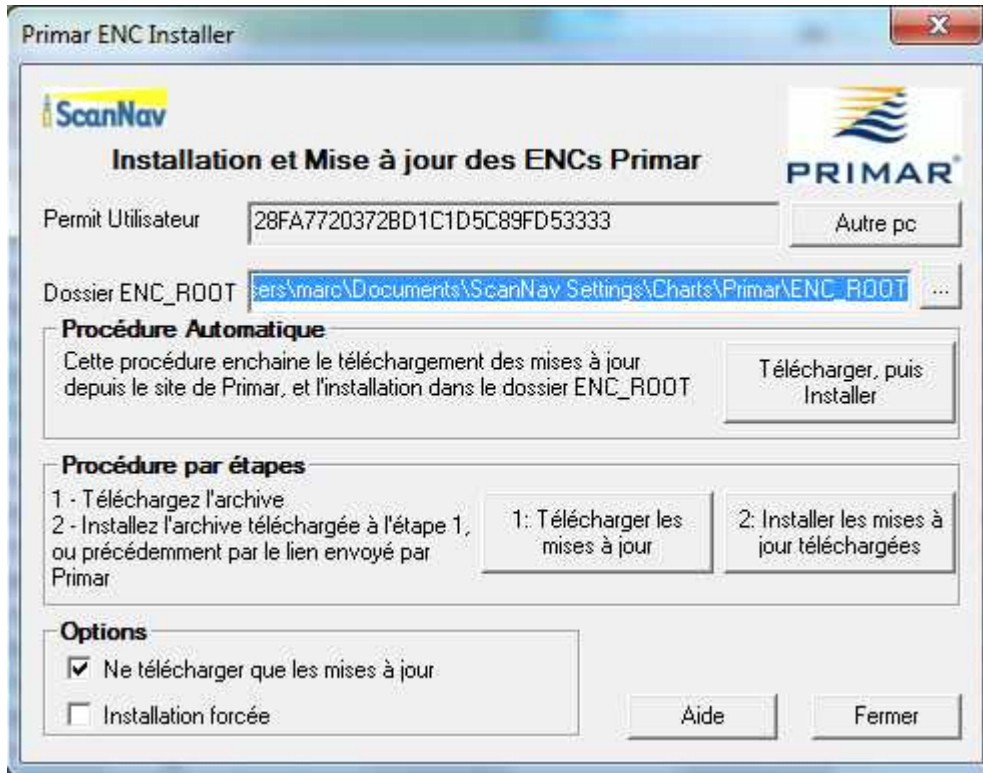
Primar ENC Installer

X

ScanNav

Installation et Mise à jour des ENCs Primar

PRIMAR®

Permit Utilisateur 28FA7720372BD1C1D5C89FD53333

Autre pc

Dossier ENC_ROOT sers\marc\Documents\ScanNav Settings\Charts\Primar\ENC_ROOT ...

Procédure Automatique

Cette procédure enchaine le téléchargement des mises à jour depuis le site de Primar, et l'installation dans le dossier ENC_ROOT

Télécharger, puis Installer

Procédure par étapes

1 - Téléchargez l'archive
2 - Installez l'archive téléchargée à l'étape 1, ou précédemment par le lien envoyé par Primar

1: Télécharger les mises à jour

2: Installer les mises à jour téléchargées

Options

☑ Ne télécharger que les mises à jour

☐ Installation forcée

Aide

Fermer